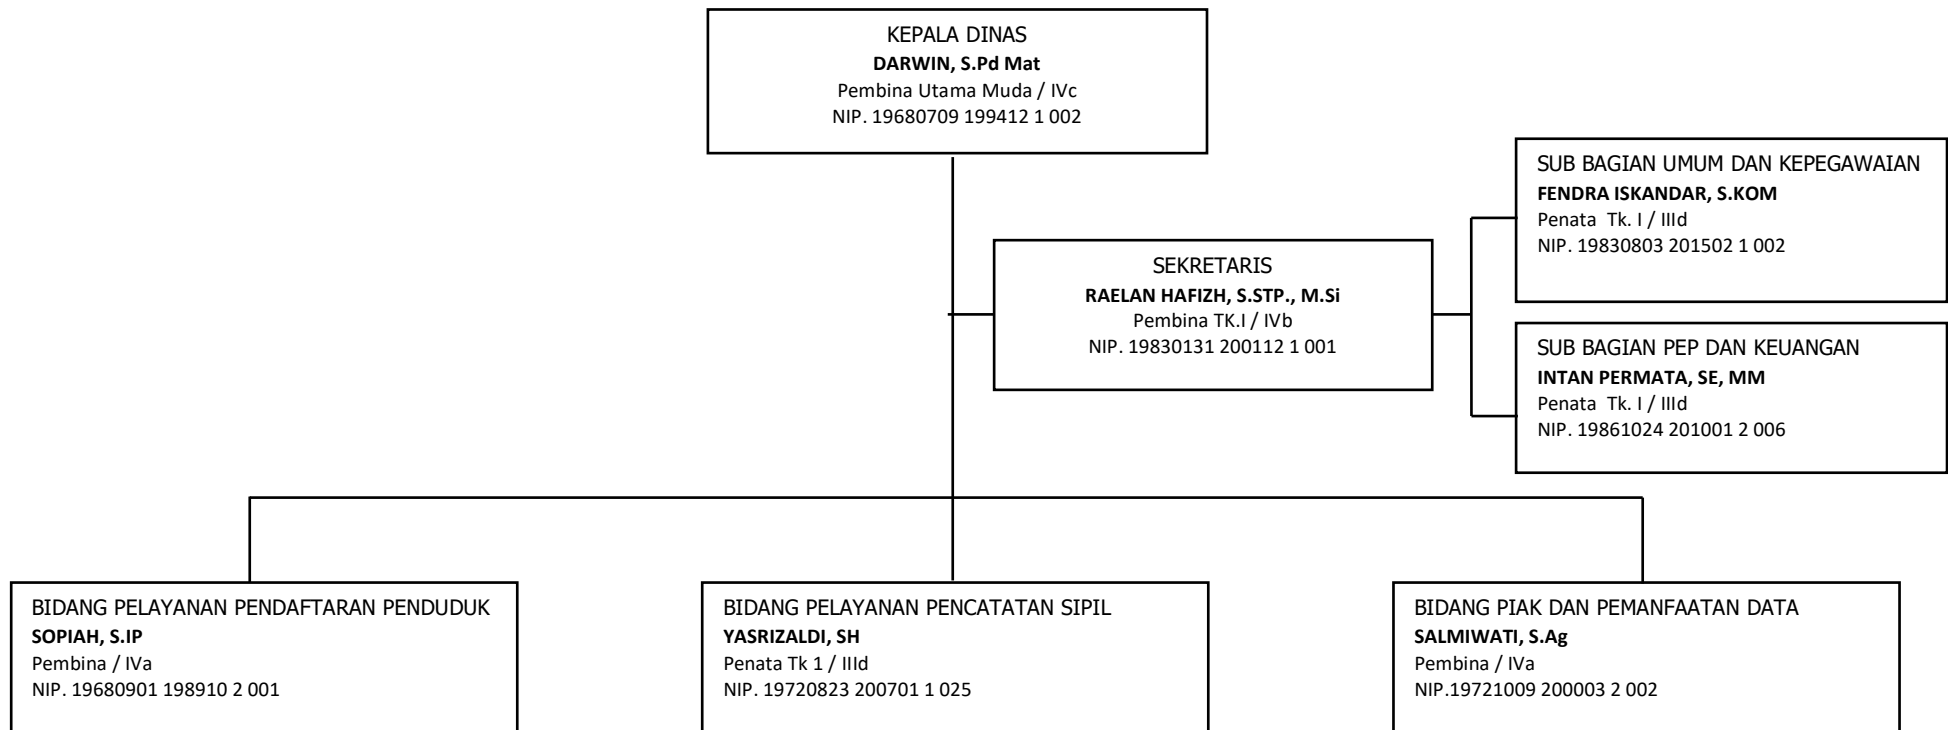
KEPALA DINAS
**DARWIN, S.Pd Mat**
Pembina Utama Muda / IVc
NIP. 19680709 199412 1 002

SEKRETARIS
**RAELAN HAFIZH, S.STP., M.Si**
Pembina TK.I / IVb
NIP. 19830131 200112 1 001

SUB BAGIAN UMUM DAN KEPEGAWAIAN
**FENDRA ISKANDAR, S.KOM**
Penata Tk. I / IIId
NIP. 19830803 201502 1 002

SUB BAGIAN PEP DAN KEUANGAN
**INTAN PERMATA, SE, MM**
Penata Tk. I / IIId
NIP. 19861024 201001 2 006

BIDANG PELAYANAN PENDAFTARAN PENDUDUK
**SOPIAH, S.IP**
Pembina / IVa
NIP. 19680901 198910 2 001

BIDANG PELAYANAN PENCATATAN SIPIL
**YASRIZALDI, SH**
Penata Tk 1 / IIId
NIP. 19720823 200701 1 025

BIDANG PIAK DAN PEMANFAATAN DATA
**SALMIWATI, S.Ag**
Pembina / IVa
NIP.19721009 200003 2 002